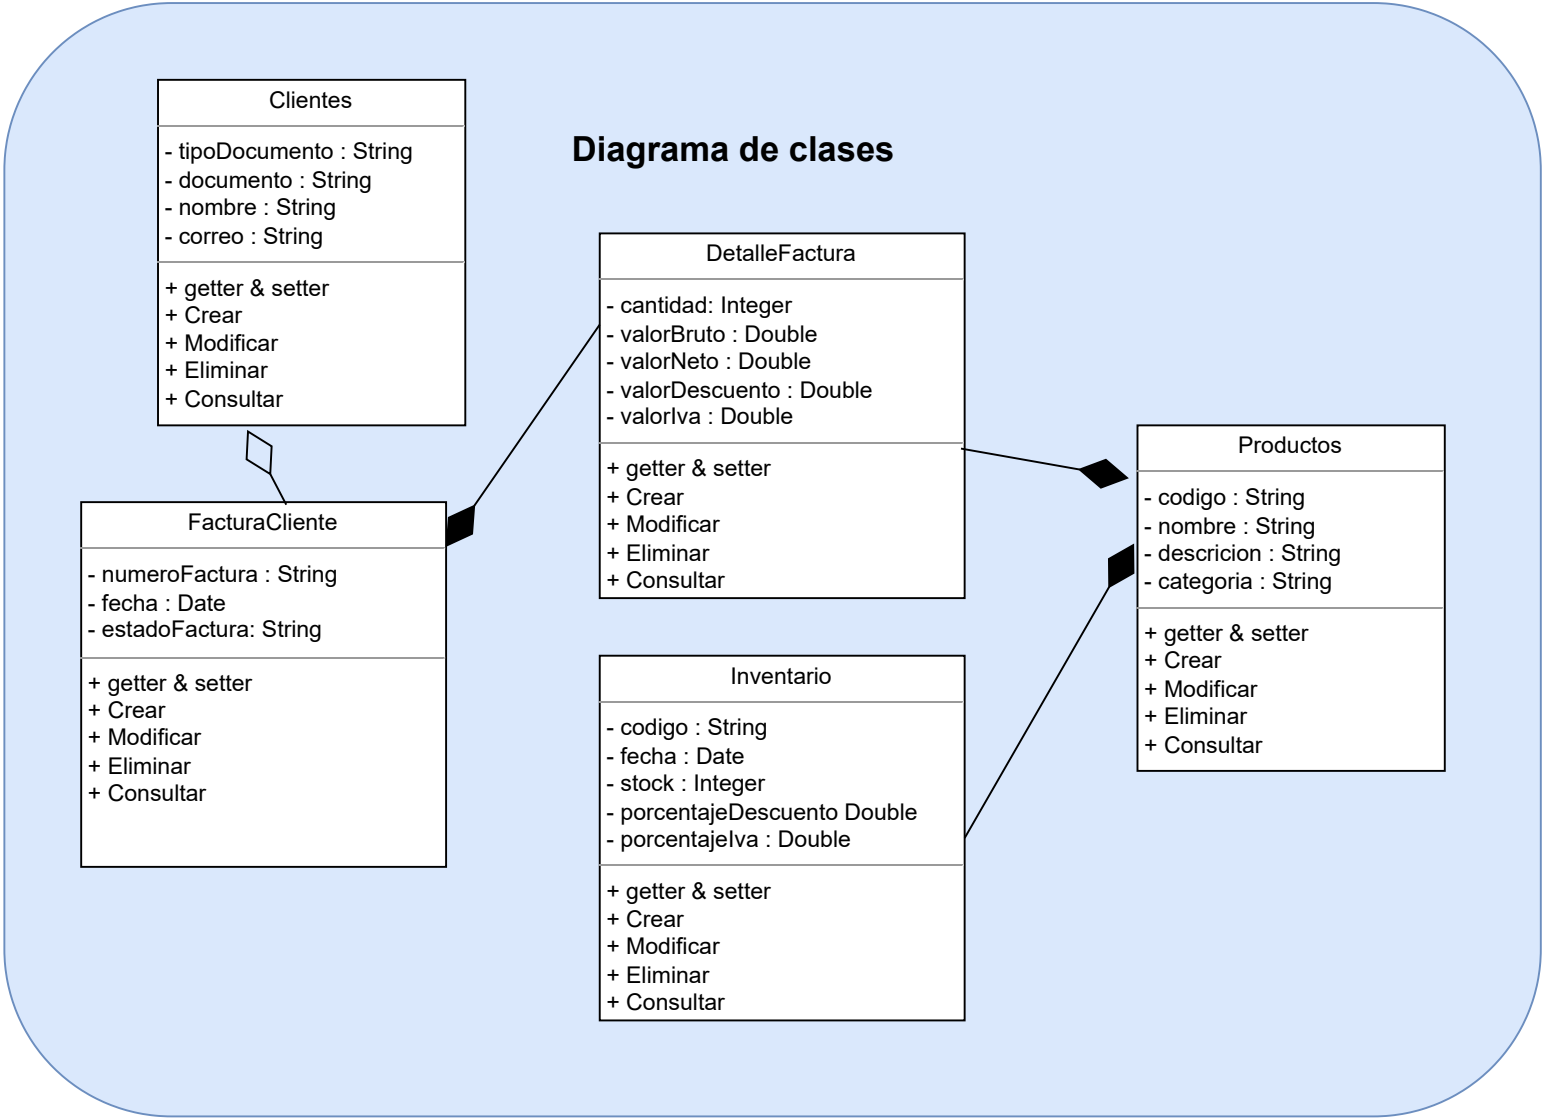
Clientes

- tipoDocumento : String
- documento : String
- nombre : String
- correo : String

+ getter & setter
+ Crear
+ Modificar
+ Eliminar
+ Consultar

Diagrama de clases

DetalleFactura

- cantidad: Integer
- valorBruto : Double
- valorNeto : Double
- valorDescuento : Double
- valorIva : Double

+ getter & setter
+ Crear
+ Modificar
+ Eliminar
+ Consultar

Productos

- codigo : String
- nombre : String
- descricion : String
- categoria : String

+ getter & setter
+ Crear
+ Modificar
+ Eliminar
+ Consultar

FacturaCliente

- numeroFactura : String
- fecha : Date
- estadoFactura: String

+ getter & setter
+ Crear
+ Modificar
+ Eliminar
+ Consultar

Inventario

- codigo : String
- fecha : Date
- stock : Integer
- porcentajeDescuento Double
- porcentajeIva : Double

+ getter & setter
+ Crear
+ Modificar
+ Eliminar
+ Consultar